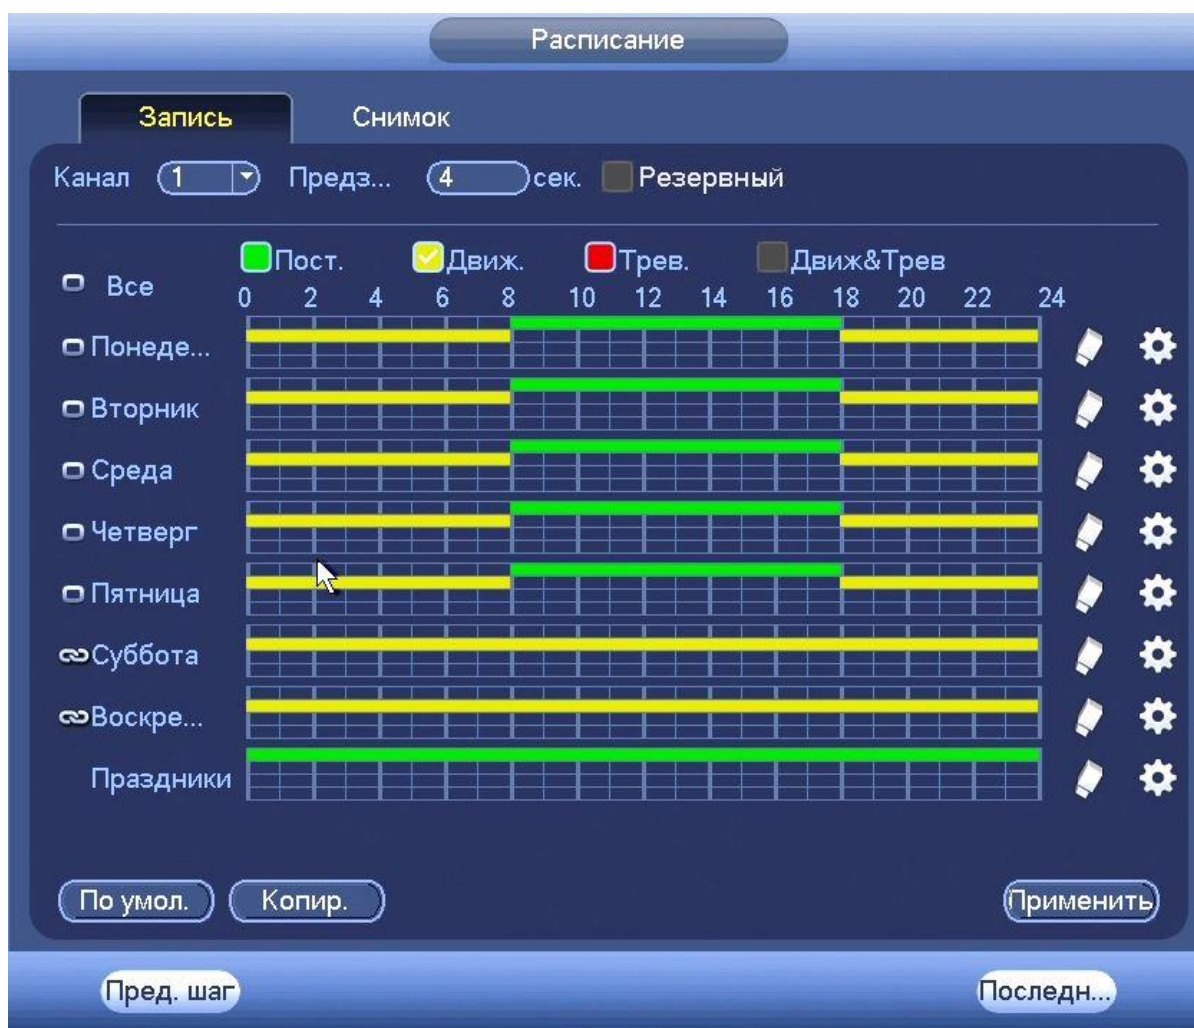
Расписание

Запись Снимок

Канал 1 Предз... 4 сек. Резервный

Пост. Движ. Трев. Движ&Трев

Все 0 2 4 6 8 10 12 14 16 18 20 22 24

Понеде...

Вторник

Среда

Четверг

Пятница

Суббота

Воскре...

Праздники

По умол. Копир. Применить

Пред. шаг Последн...